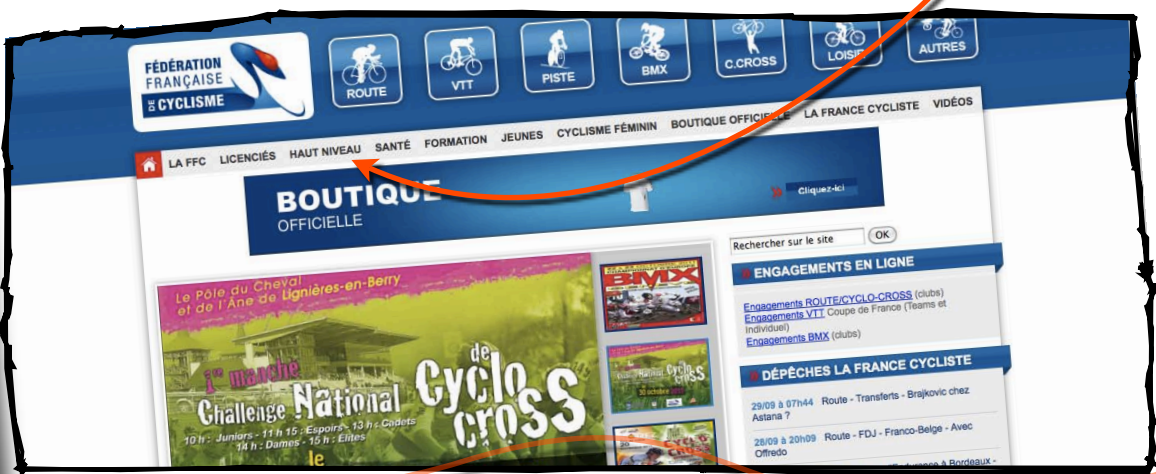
FÉDÉRATION FRANÇAISE DE CYCLISME

ROUTE VTT PISTE BMX C.CROSS LOISIR AUTRES

LA FFC LICENCIÉS HAUT NIVEAU SANTÉ FORMATION JEUNES CYCLISME FÉMININ BOUTIQUE OFFICIELLE LA FRANCE CYCLISTE VIDÉOS

BOUTIQUE OFFICIELLE

Cliquez-ici

Rechercher sur le site OK

ENGAGEMENTS EN LIGNE

Engagements ROUTE/CYCLO-CROSS (clubs)
Engagements VTT Coupe de France (Teams et Individuel)
Engagements BMX (clubs)

DÉPÊCHES LA FRANCE CYCLISTE

29/09 à 07h44 Route - Transferts - Brajkovic chez Astana ?

28/09 à 20h09 Route - FDJ - Franco-Belge - Avec Offredo

Le Pôle du Cheval et de l'Âne de Lignières-en-Berry

1re manche Challenge National de Cyclo cross

10 h : Juniors - 11 h 15 : Espoirs - 13 h : Cadets
14 h : Dames - 15 h : Elites

le

BMX

Cyclo cross

2 octobre